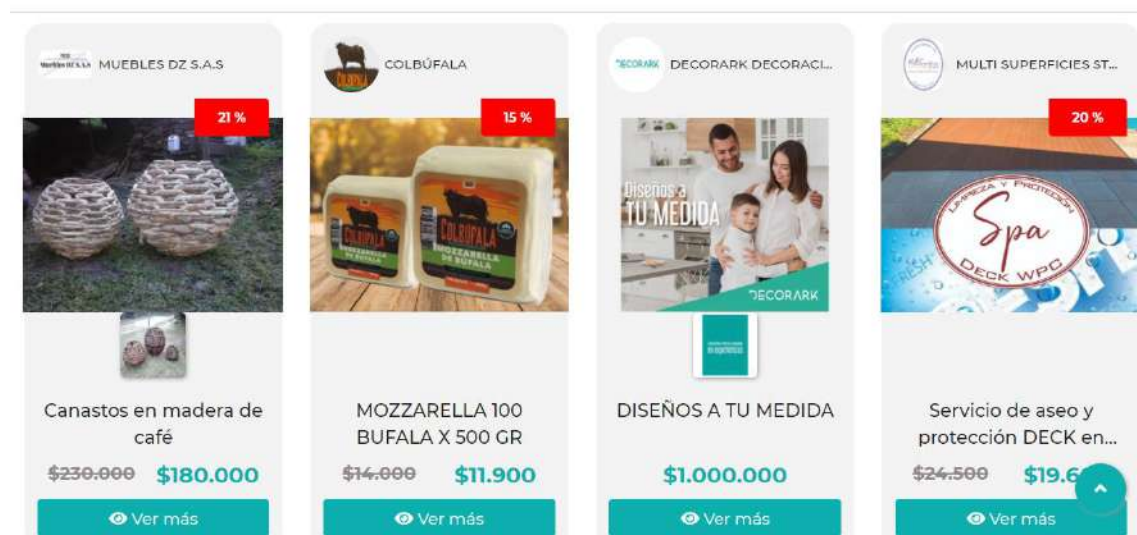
MUEBLES DZ S.A.S

21 %

Canastos en madera de café

$230.000 $180.000

Ver más

COLBÚFALA

15 %

COLBUFALA MOZZARELLA DE BUFALA

COLBUFALA MOZZARELLA DE BUFALA

MOZZARELLA 100 BUFALA X 500 GR

$14.000 $11.900

Ver más

DECORARK DECORACI...

Diseños a TU MEDIDA

DECORARK

DISEÑOS A TU MEDIDA

$1.000.000

Ver más

MULTI SUPERFICIES ST...

20 %

LIMPIEZA Y PROTECCIÓN Spa DECK WPC

Servicio de aseo y protección DECK en...

$24.500 $19.6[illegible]

Ver más